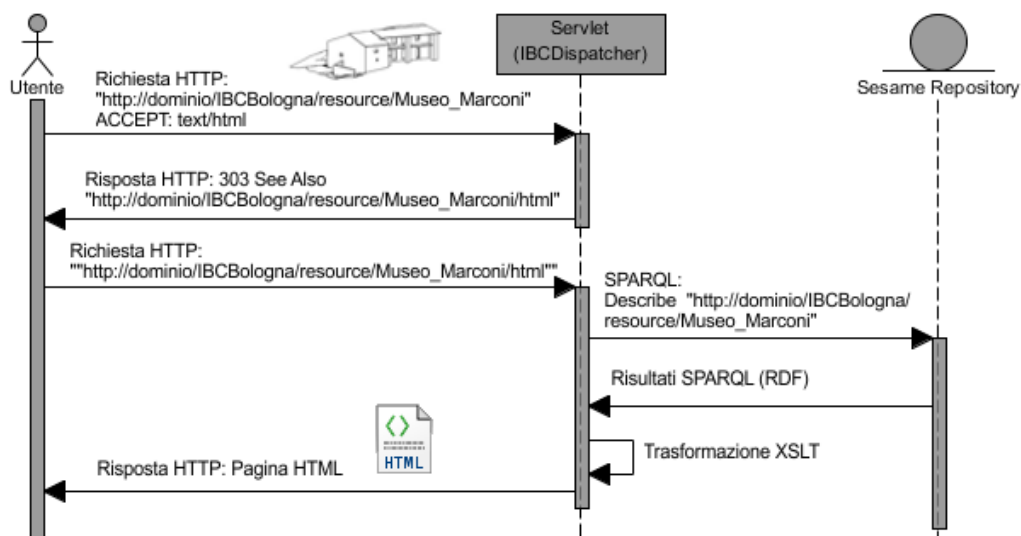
Utente

Servlet (IBCDispatcher)

Sesame Repository

Richiesta HTTP: "http://dominio/IBCBologna/resource/Museo_Marconi" ACCEPT: text/html

Risposta HTTP: 303 See Also "http://dominio/IBCBologna/resource/Museo_Marconi/html"

Richiesta HTTP: ""http://dominio/IBCBologna/resource/Museo_Marconi/html""

SPARQL: Describe "http://dominio/IBCBologna/resource/Museo_Marconi"

Risultati SPARQL (RDF)

Trasformazione XSLT

HTML

Risposta HTTP: Pagina HTML